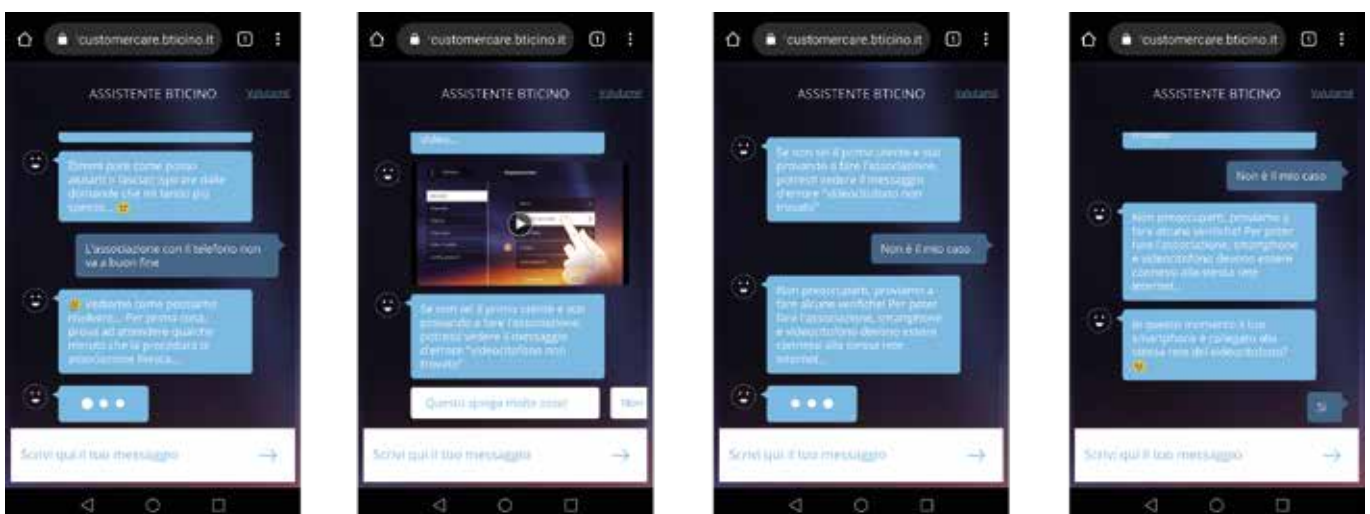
customercare.bticino.it

ASSISTENTE BTICINO

Valutami

Dimmi pure come posso aiutarti o lasciati ispirare dalle domande che mi fanno più spesso... 😉

L'associazione con il telefono non va a buon fine

😉 Vediamo come possiamo risolvere... Per prima cosa, prova ad attendere qualche minuto che la procedura di associazione finisca...

• • •

Scrivi qui il tuo messaggio

customercare.bticino.it

ASSISTENTE BTICINO

Valutami

Video...

Se non sei il primo utente e stai provando a fare l'associazione potresti vedere il messaggio d'errore "videocitofono non trovato"

Questo spiega molte cose!

Non

Scrivi qui il tuo messaggio

customercare.bticino.it

ASSISTENTE BTICINO

Valutami

Se non sei il primo utente e stai provando a fare l'associazione potresti vedere il messaggio d'errore "videocitofono non trovato"

Non è il mio caso

Non preoccuparti, proviamo a fare alcune verifiche! Per poter fare l'associazione, smartphone e videocitofono devono essere connessi alla stessa rete internet...

• • •

Scrivi qui il tuo messaggio

customercare.bticino.it

ASSISTENTE BTICINO

Valutami

Non è il mio caso

Non preoccuparti, proviamo a fare alcune verifiche! Per poter fare l'associazione, smartphone e videocitofono devono essere connessi alla stessa rete internet...

In questo momento il tuo smartphone è collegato alla stessa rete del videocitofono? 😉

Sì

Scrivi qui il tuo messaggio